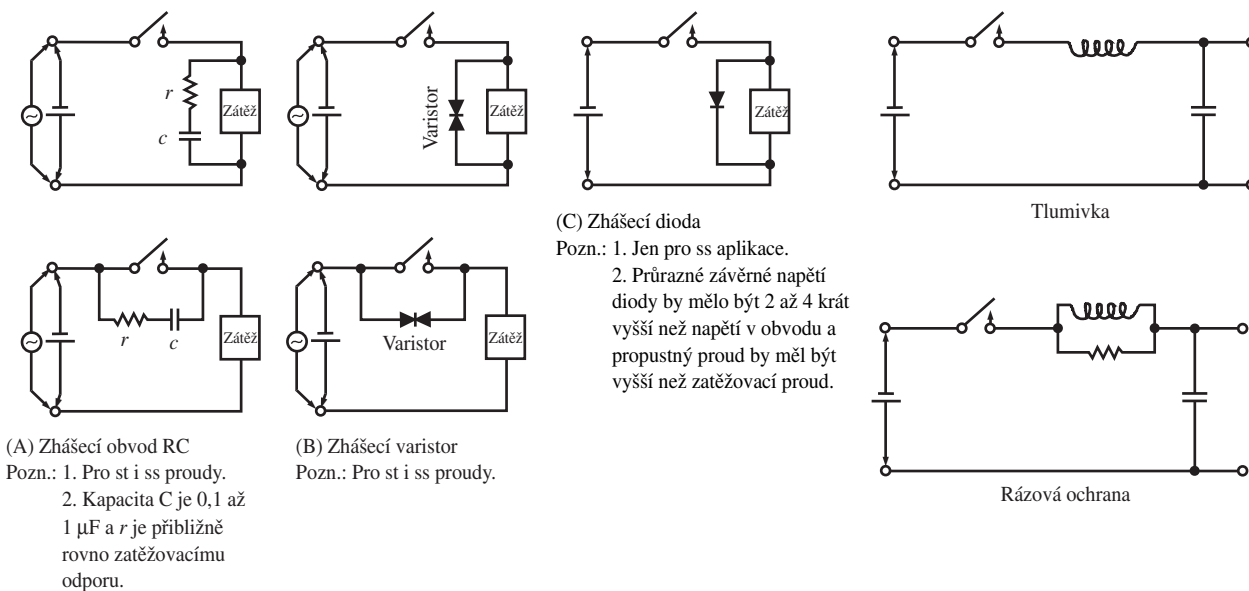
r
c
Zátěž

Varistor
Zátěž

Zátěž

Tlumivka

r c
Zátěž

Varistor
Zátěž

(A) Zhášecí obvod RC
Pozn.: 1. Pro st i ss proudy.
2. Kapacita C je 0,1 až 1 μF a *r* je přibližně rovno zatěžovacímu odporu.

(B) Zhášecí varistor
Pozn.: Pro st i ss proudy.

(C) Zhášecí dioda
Pozn.: 1. Jen pro ss aplikace.
2. Průrazné závěrné napětí diody by mělo být 2 až 4 krát vyšší než napětí v obvodu a propustný proud by měl být vyšší než zatěžovací proud.

Rázová ochrana